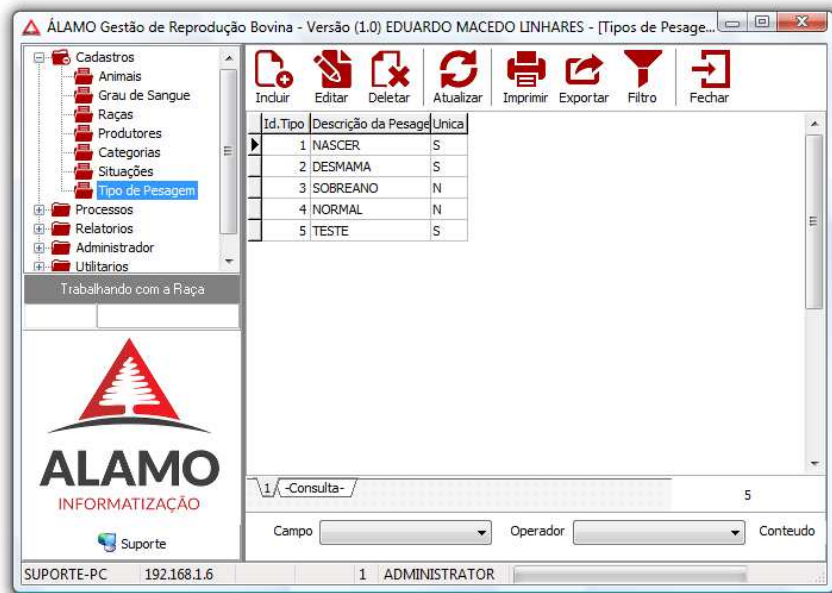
ÁLAMO Gestão de Reprodução Bovina - Versão (1.0) EDUARDO MACEDO LINHARES - [Tipos de Pesage...

Cadastros
Animais
Grau de Sangue
Raças
Produtores
Categorias
Situações
Tipo de Pesagem
Processos
Relatorios
Administrador
Utilitarios

Trabalhando com a Raça

ALAMO
INFORMATIZAÇÃO

Suporte

Incluir Editar Deletar Atualizar Imprimir Exportar Filtro Fechar

| Id.Tipo | Descrição da Pesage | Unica |
|---|---|---|
| 1 | NASCER | S |
| 2 | DESMAMA | S |
| 3 | SOBREANO | N |
| 4 | NORMAL | N |
| 5 | TESTE | S |

1 -Consulta-

5

Campo Operador Conteudo

SUPORTE-PC 192.168.1.6 1 ADMINISTRATOR